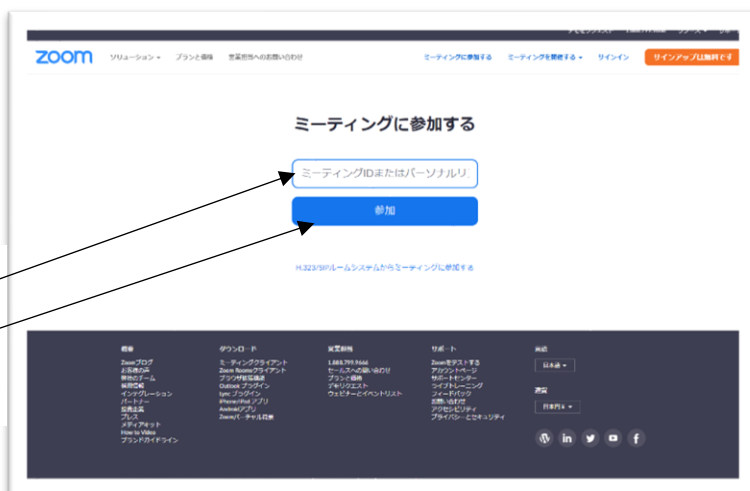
zoom ソリューション ▾ プランと価格 営業担当への問い合わせ

ミーティングに参加する ミーティングを開催する ▾ サインイン サインアップは無料です

ミーティングに参加する

ミーティングIDまたはパーソナルリ

参加

H.323/SIPルームシステムからミーティングに参加する

概要
Zoomブログ
お客様の声
弊社のチーム
採用情報
インテグレーション
パートナー
投資家
プレス
メディアキット
How to Videos
ブランドガイドライン

ダウンロード
ミーティングクライアント
Zoom Roomsクライアント
ブラウザ拡張機能
Outlookプラグイン
Lyncプラグイン
iPhone/iPadアプリ
Androidアプリ
Zoomバーチャル背景

営業担当
1.888.799.9666
セールスへの問い合わせ
プランと価格
デモリクエスト
ウェビナーとイベントリスト

サポート
Zoomをテストする
アカウントページ
サポートセンター
ライブトレーニング
フィードバック
お問い合わせ
アクセシビリティ
プライバシーとセキュリティ

言語
日本語 ▾

通貨
日本円 ¥ ▾